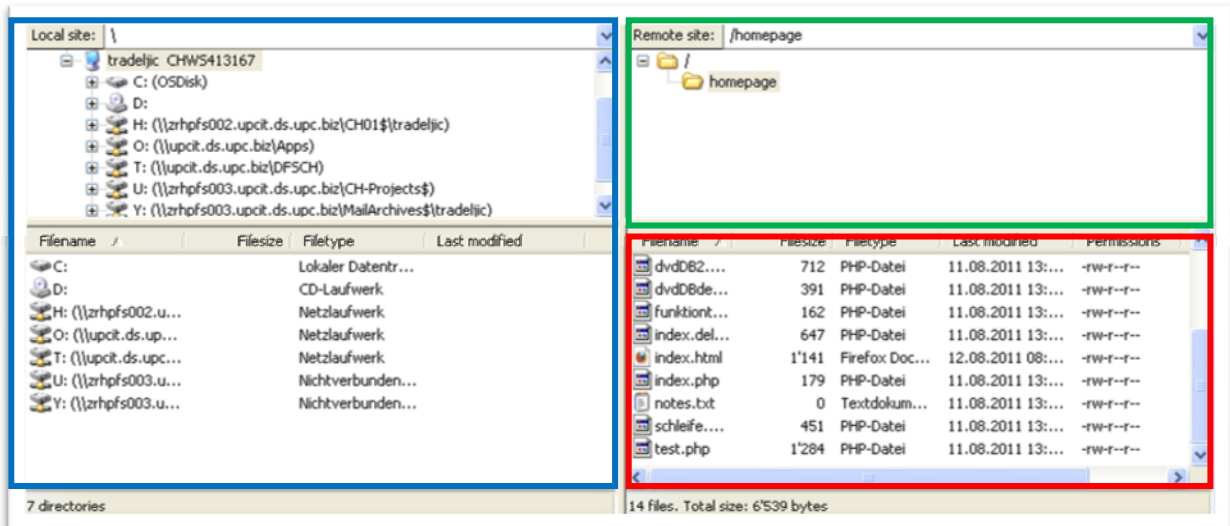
Local site: \

tradeljic CHW5413167
C: (OSDisk)
D:
H: (\\zrhpfs002.upcit.ds.upc.biz\CH01$\tradeljic)
O: (\\upcit.ds.upc.biz\Apps)
T: (\\upcit.ds.upc.biz\DFSCH)
U: (\\zrhpfs003.upcit.ds.upc.biz\CH-Projects$)
Y: (\\zrhpfs003.upcit.ds.upc.biz\MailArchives$\tradeljic)

| Filename / | Filesize | Filetype | Last modified |
|---|---|---|---|
| C: | | Lokaler Datentr... | |
| D: | | CD-Laufwerk | |
| H: (\\zrhpfs002.u... | | Netzlaufwerk | |
| O: (\\upcit.ds.up... | | Netzlaufwerk | |
| T: (\\upcit.ds.upc... | | Netzlaufwerk | |
| U: (\\zrhpfs003.u... | | Nichtverbunden... | |
| Y: (\\zrhpfs003.u... | | Nichtverbunden... | |

7 directories

Remote site: /homepage

/
homepage

| Filename / | Filesize | Filetype | Last modified | Permissions |
|---|---|---|---|---|
| dvdDB2.... | 712 | PHP-Datei | 11.08.2011 13:... | -rw-r--r-- |
| dvdDBde... | 391 | PHP-Datei | 11.08.2011 13:... | -rw-r--r-- |
| funktiont... | 162 | PHP-Datei | 11.08.2011 13:... | -rw-r--r-- |
| index.del... | 647 | PHP-Datei | 11.08.2011 13:... | -rw-r--r-- |
| index.html | 1'141 | Firefox Doc... | 12.08.2011 08:... | -rw-r--r-- |
| index.php | 179 | PHP-Datei | 11.08.2011 13:... | -rw-r--r-- |
| notes.txt | 0 | Textdokum... | 11.08.2011 13:... | -rw-r--r-- |
| schleife.... | 451 | PHP-Datei | 11.08.2011 13:... | -rw-r--r-- |
| test.php | 1'284 | PHP-Datei | 11.08.2011 13:... | -rw-r--r-- |

14 files. Total size: 6'539 bytes